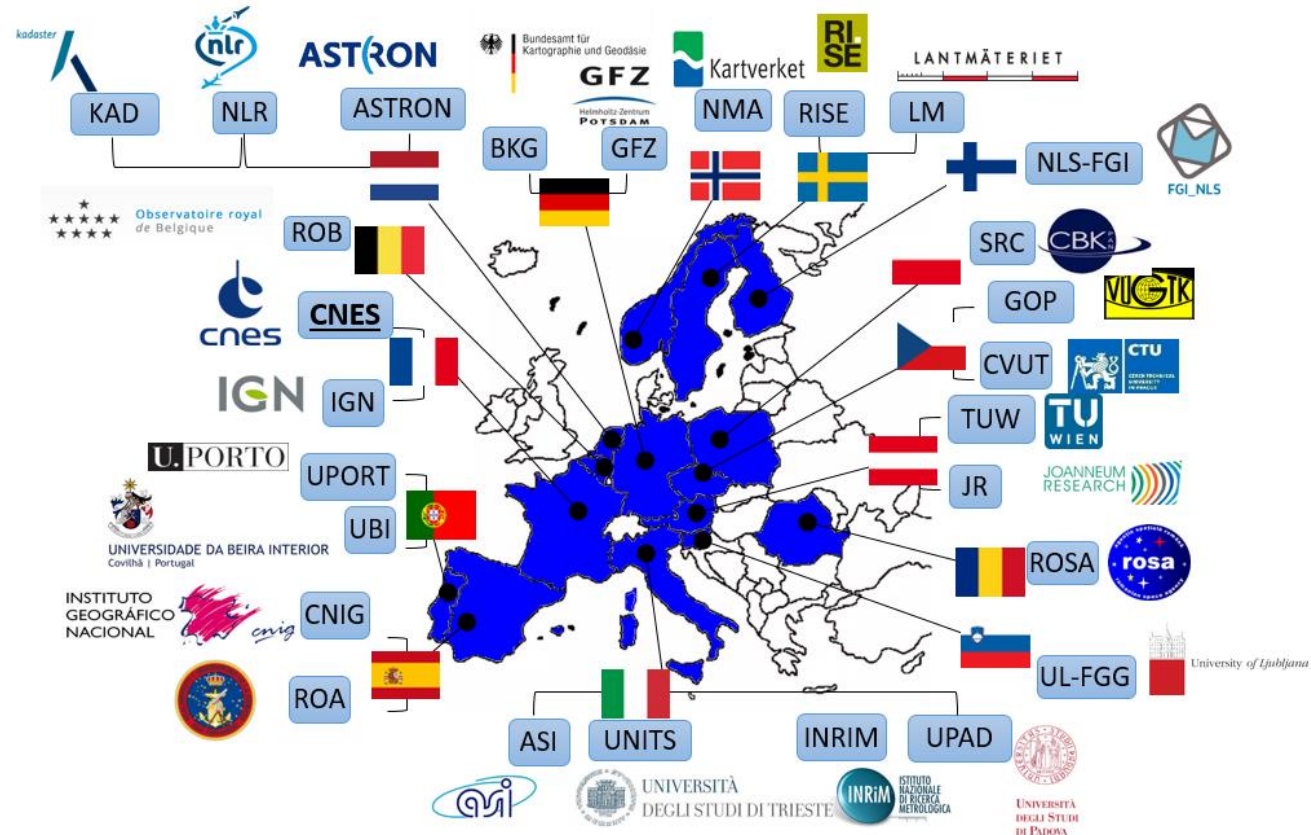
kadaster
nlr
ASTRON
Bundesamt für Kartographie und Geodäsie
GFZ
Helmholtz-Zentrum POTSDAM
Kartverket
RI SE
LANTMÄTERIET
KAD
NLR
ASTRON
BKG
GFZ
NMA
RISE
LM
NLS-FGI
FGI_NLS
Observatoire royal de Belgique
ROB
SRC
CBK
GOP
VÚGTK
cnes
CNES
CVUT
CTU
IGN
IGN
TUW
TU WIEN
U.PORTO
UPORT
JR
JOANNEUM RESEARCH
UBI
UNIVERSIDADE DA BEIRA INTERIOR
Covilhã | Portugal
ROSA
rosa
INSTITUTO GEOGRÁFICO NACIONAL
cnig
CNIG
UL-FGG
University of Ljubljana
ROA
ASI
UNITS
INRIM
UPAD
asi
UNIVERSITÀ DEGLI STUDI DI TRIESTE
INRiM ISTITUTO NAZIONALE DI RICERCA METROLOGICA
UNIVERSITÀ DEGLI STUDI DI PADOVA